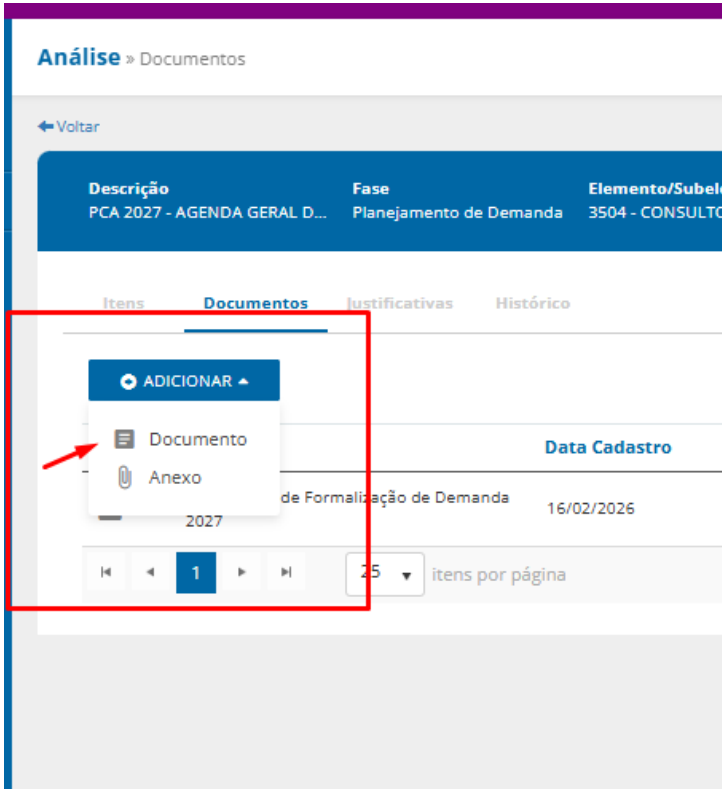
Análise » Documentos

Voltar

Descrição
PCA 2027 - AGENDA GERAL D...

Fase
Planejamento de Demanda

Elemento/Subel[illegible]
3504 - CONSULT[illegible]

Itens Documentos Justificativas Histórico

ADICIONAR

Documento

Anexo

Data Cadastro

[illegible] de Formalização de Demanda 2027

16/02/2026

1

25

itens por página